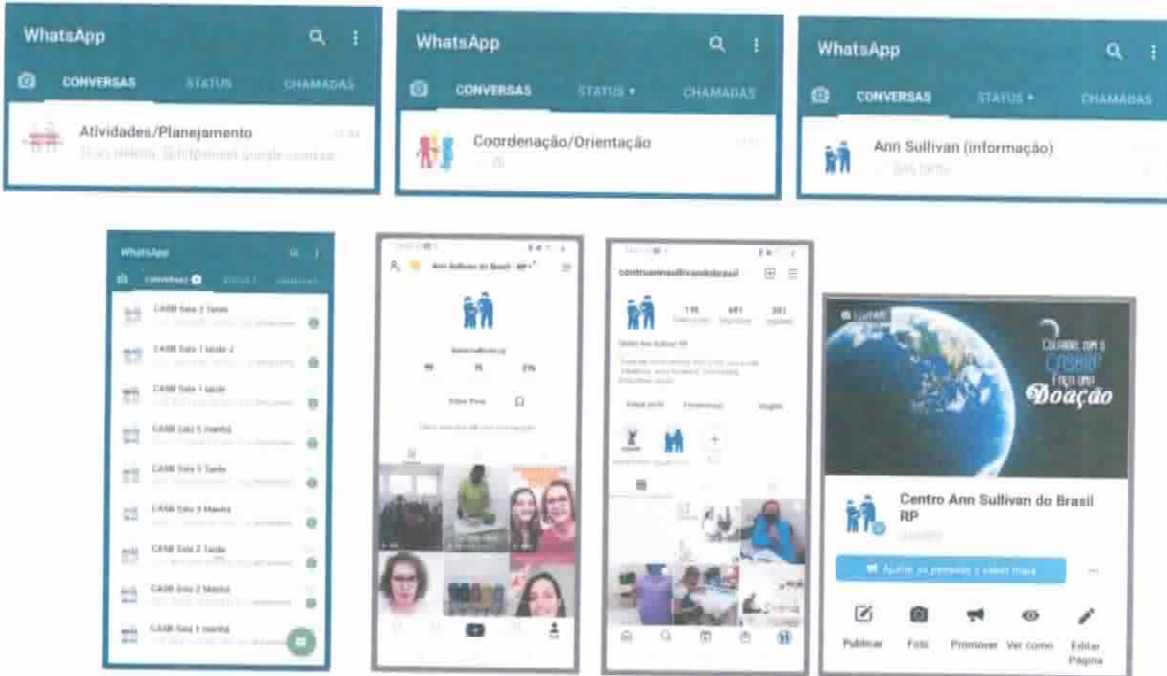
WhatsApp

CONVERSAS STATUS CHAMADAS

Atividades/Planejamento

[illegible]

WhatsApp

CONVERSAS STATUS • CHAMADAS

Coordenação/Orientação

WhatsApp

CONVERSAS STATUS • CHAMADAS

Ann Sullivan (informação)

WhatsApp

CONVERSAS STATUS CHAMADAS

CASB Sala 2 Tarde

CASB Sala 1 Tarde 2

CASB Sala 1 Tarde

CASB Sala 5 manhã

CASB Sala 5 Tarde

CASB Sala 3 Manhã

CASB Sala 2 Tarde

CASB Sala 2 Manhã

CASB Sala 1 manhã

Ann Sullivan do Brasil

Editar Perfil

centroannsullivandobrasil

Editar perfil Promoções Insights

Colabore com o CASBRP Faça uma Doação

Centro Ann Sullivan do Brasil RP

Ajudar as pessoas a saber mais

Publicar Foto Promover Ver como Editar Página